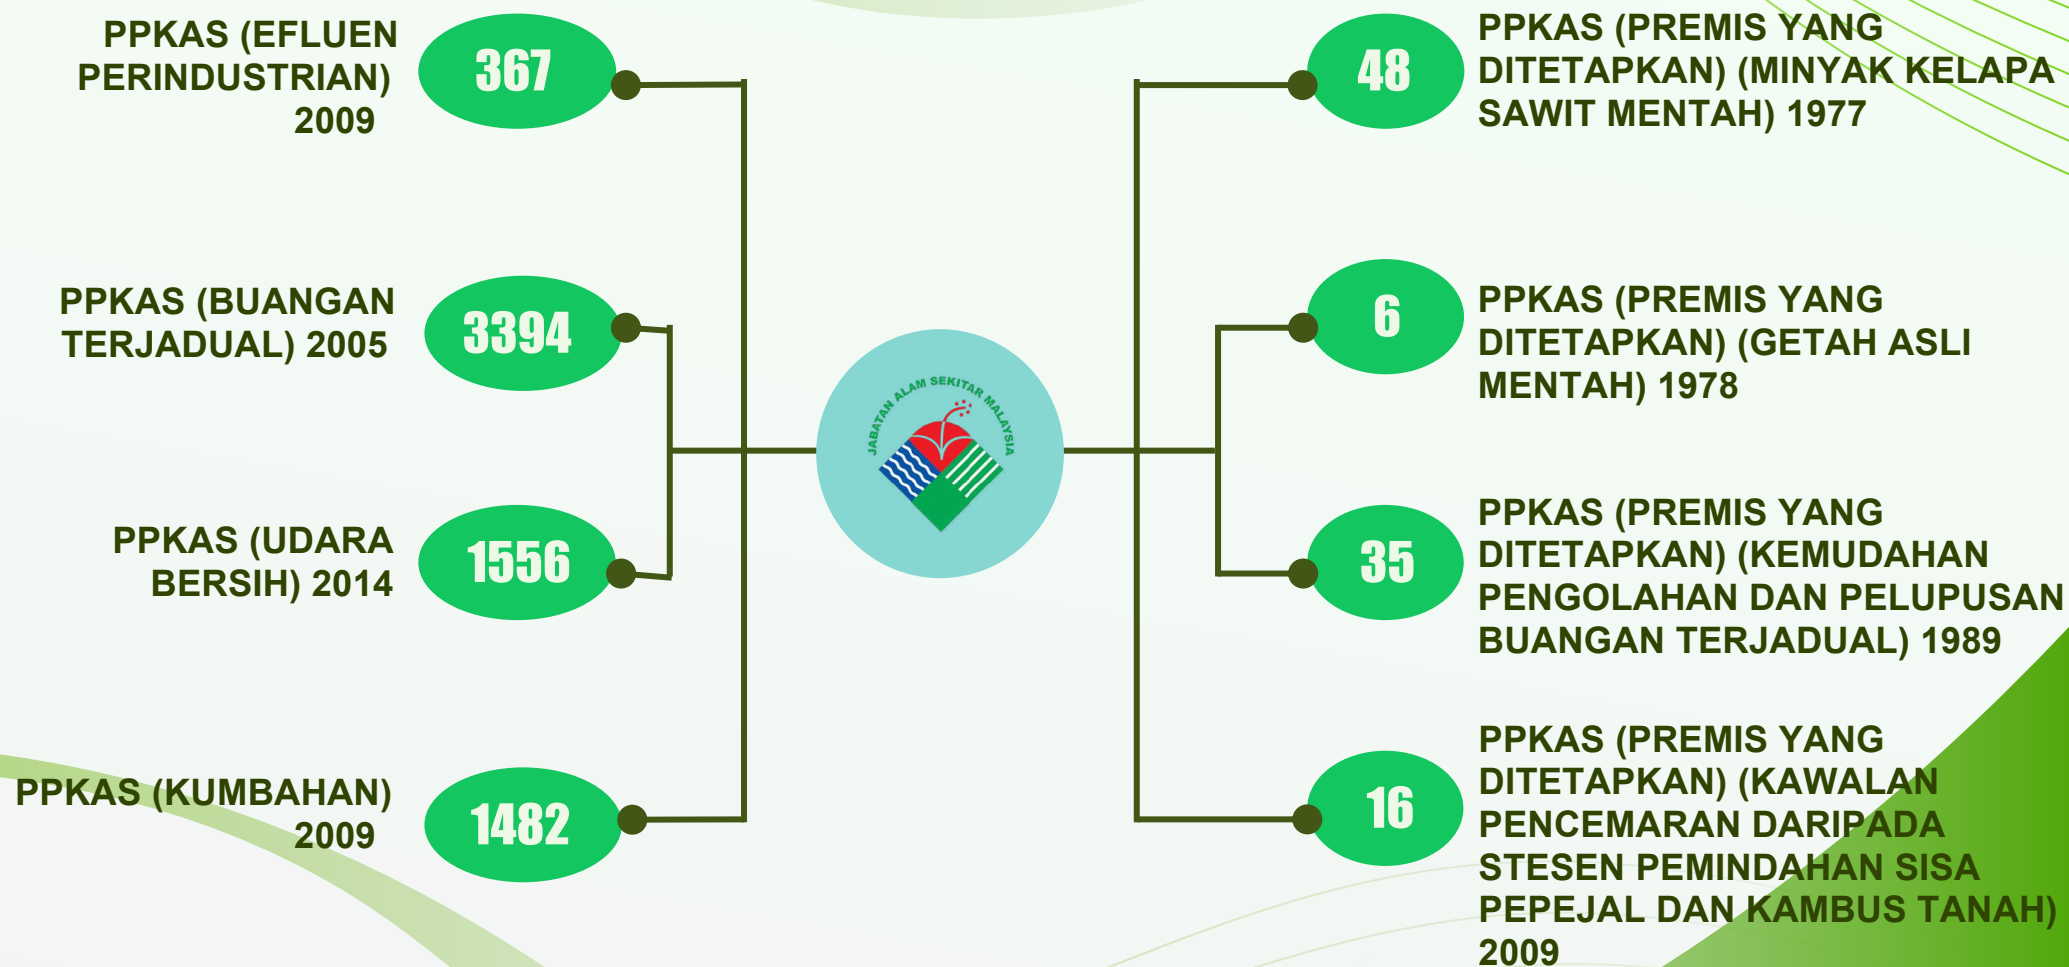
PPKAS (EFLUEN PERINDUSTRIAN) 2009

367

PPKAS (BUANGAN TERJADUAL) 2005

3394

PPKAS (UDARA BERSIH) 2014

1556

PPKAS (KUMBAHAN) 2009

1482

JABATAN ALAM SEKITAR MALAYSIA

48

PPKAS (PREMIS YANG DITETAPKAN) (MINYAK KELAPA SAWIT MENTAH) 1977

6

PPKAS (PREMIS YANG DITETAPKAN) (GETAH ASLI MENTAH) 1978

35

PPKAS (PREMIS YANG DITETAPKAN) (KEMUDAHAN PENGOLAHAN DAN PELUPUSAN BUANGAN TERJADUAL) 1989

16

PPKAS (PREMIS YANG DITETAPKAN) (KAWALAN PENCEMARAN DARIPADA STESEN PEMINDAHAN SISA PEPEJAL DAN KAMBUS TANAH) 2009